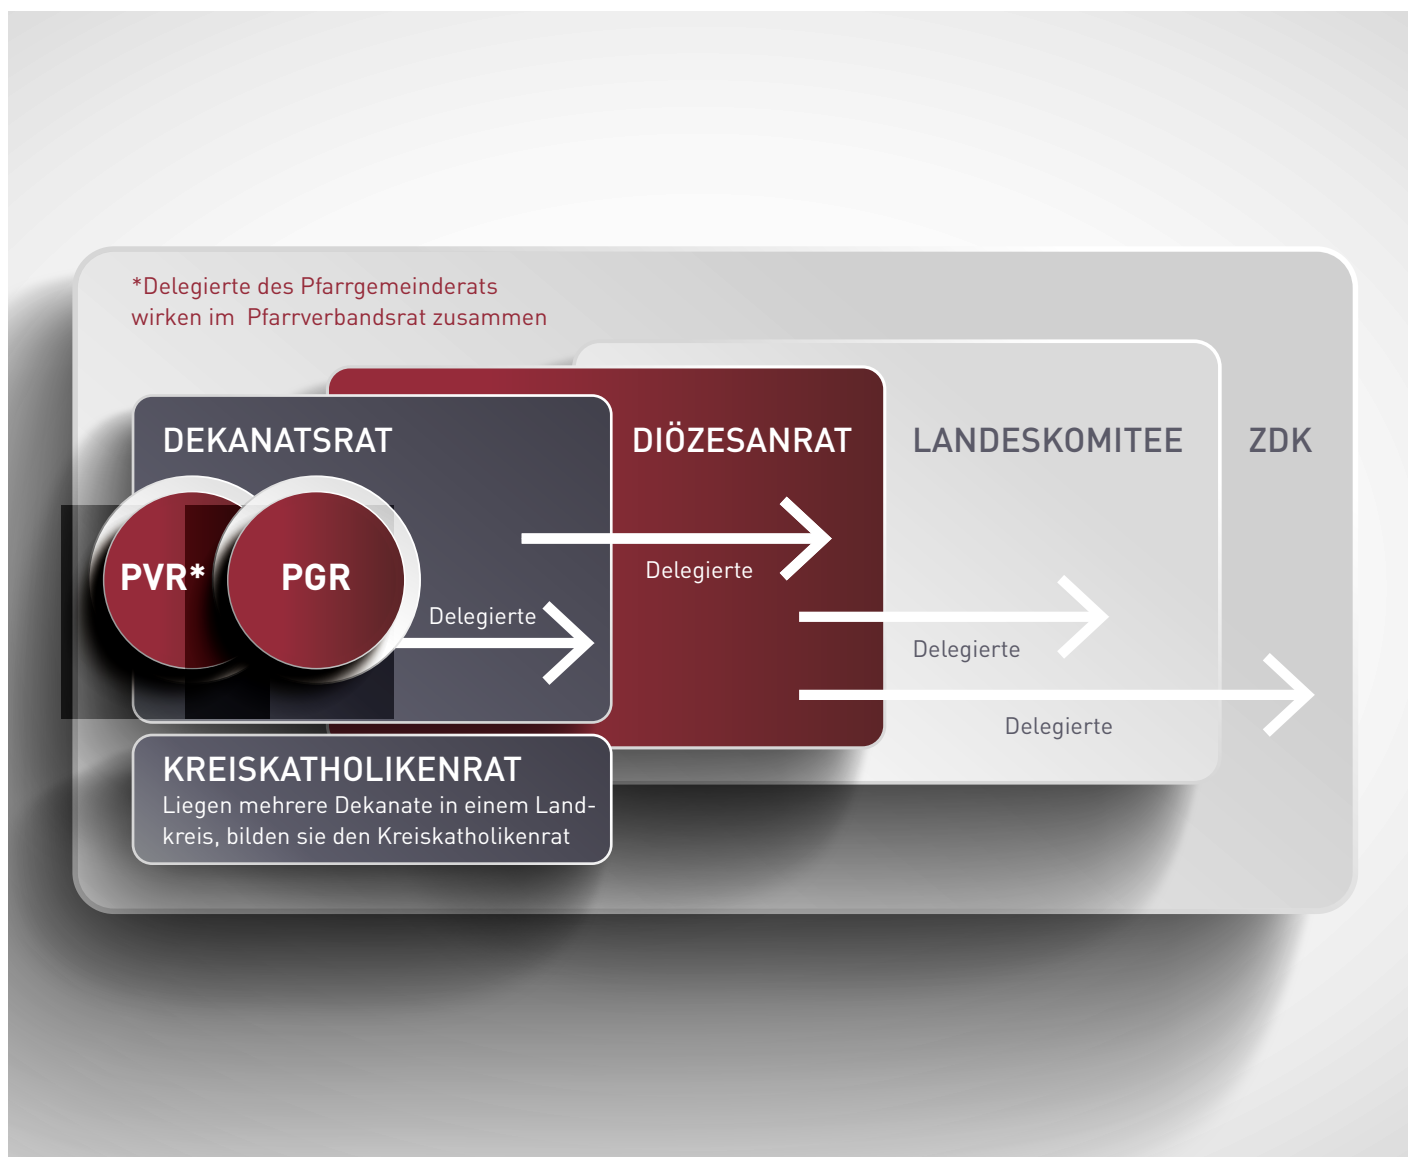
*Delegierte des Pfarrgemeinderats wirken im Pfarrverbandsrat zusammen

DEKANATSRAT

DIÖZESANRAT

LANDESKOMITEE

ZDK

PVR*

PGR

Delegierte

Delegierte

Delegierte

Delegierte

KREISKATHOLIKENRAT
Liegen mehrere Dekanate in einem Landkreis, bilden sie den Kreiskatholikenrat